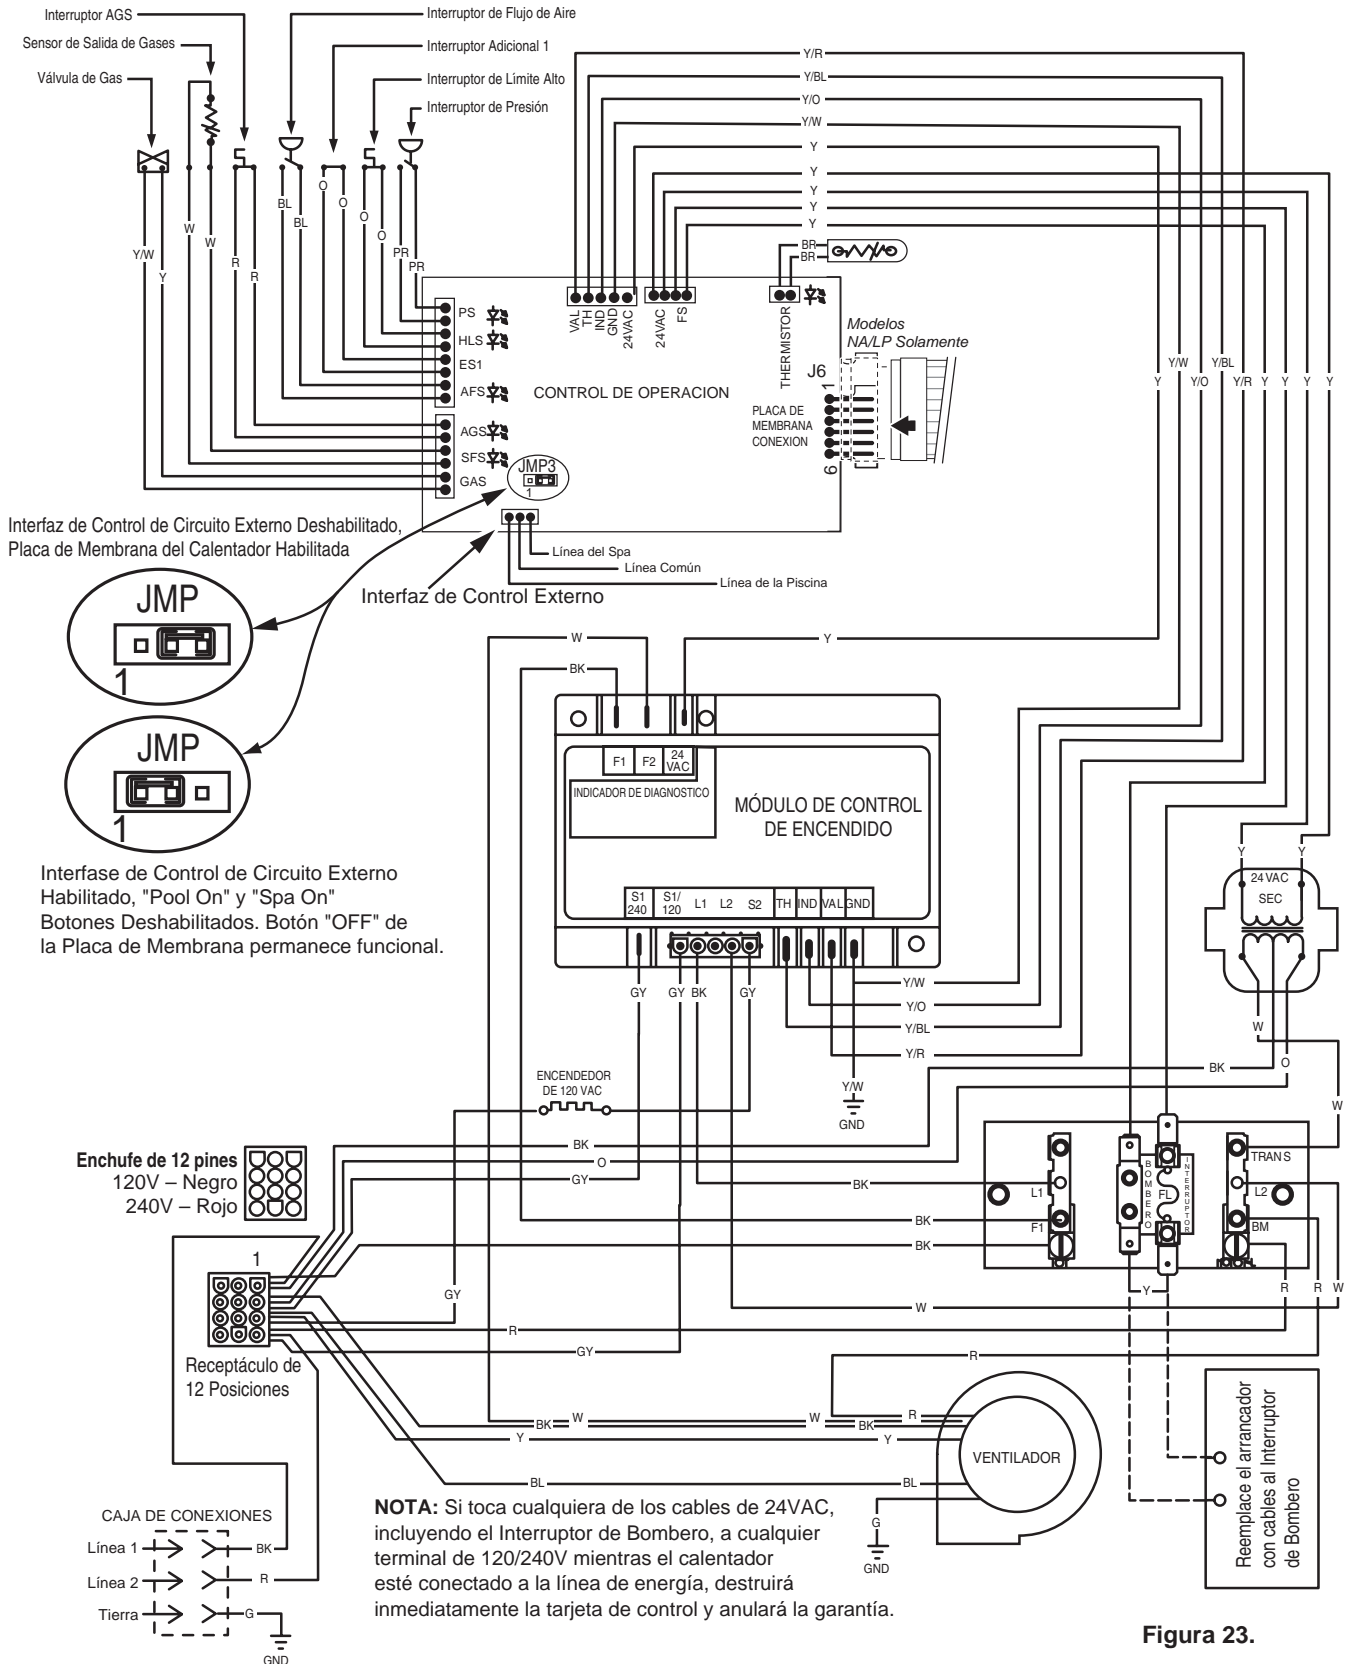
Interruptor AGS
Sensor de Salida de Gases
Válvula de Gas
Interruptor de Flujo de Aire
Interruptor Adicional 1
Interruptor de Límite Alto
Interruptor de Presión

Y/R
Y/BL
Y/O
Y/W
Y
Y
Y
Y
Y

Y/W Y W W R R BL BL O O O O PR PR

BR
BR

VAL TH IND GND 24VAC 24VAC FS THERMISTOR

PS HLS ES1 AFS AGS SFS GAS

CONTROL DE OPERACION

JMP3
1

Modelos NA/LP Solamente

J6
1
6
PLACA DE MEMBRANA CONEXION

Y Y/W Y/O Y/BL Y/R Y Y Y Y

Interfaz de Control de Circuito Externo Deshabilitado, Placa de Membrana del Calentador Habilitada

Línea del Spa
Línea Común
Línea de la Piscina

Interfaz de Control Externo

JMP
1

JMP
1

Interfase de Control de Circuito Externo Habilitado, "Pool On" y "Spa On" Botones Deshabilitados. Botón "OFF" de la Placa de Membrana permanece funcional.

W
BK
Y

F1 F2 24 VAC
INDICADOR DE DIAGNOSTICO

MÓDULO DE CONTROL DE ENCENDIDO

S1 240 S1/ 120 L1 L2 S2 TH IND VAL GND

GY GY BK GY

Y/W
Y/O
Y/BL
Y/R

Y Y
24 VAC
SEC

W
BK O
W

ENCENDEDOR DE 120 VAC

Y/W
GND

BK
O
GY
BK
BK
BK

Enchufe de 12 pines
120V – Negro
240V – Rojo

1

GY
R
GY

Receptáculo de 12 Posiciones

TRANS
L1
L2
F1
BM
B O M B E R O
FL
I N T E R R U P T O R

Y
R R W
W

R
BK W
W BK R
Y Y
BL BL

VENTILADOR

G
GND

Reemplace el arrancador con cables al Interruptor de Bombero

CAJA DE CONEXIONES
Línea 1 BK
Línea 2 R
Tierra G
GND

NOTA: Si toca cualquiera de los cables de 24VAC, incluyendo el Interruptor de Bombero, a cualquier terminal de 120/240V mientras el calentador esté conectado a la línea de energía, destruirá inmediatamente la tarjeta de control y anulará la garantía.

Figura 23.